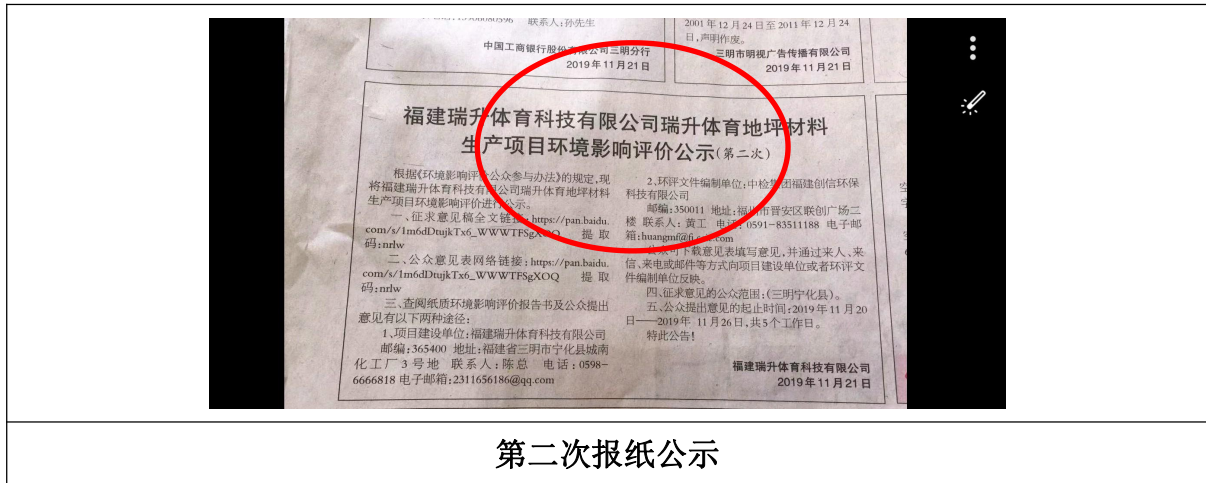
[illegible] 联系人:孙先生
中国工商银行股份有限公司三明分行
2019 年 11 月 21 日

2001 年 12 月 24 日至 2011 年 12 月 24 日,声明作废。
三明市明视广告传播有限公司
2019 年 11 月 21 日

福建瑞升体育科技有限公司瑞升体育地坪材料生产项目环境影响评价公示(第二次)

根据《环境影响评价公众参与办法》的规定,现将福建瑞升体育科技有限公司瑞升体育地坪材料生产项目环境影响评价进行公示。

一、征求意见稿全文链接:https://pan.baidu.com/s/1m6dDtujkTx6_WWWTFSgXOQ 提取码:nrlw

二、公众意见表网络链接:https://pan.baidu.com/s/1m6dDtujkTx6_WWWTFSgXOQ 提取码:nrlw

三、查阅纸质环境影响评价报告书及公众提出意见有以下两种途径:

1、项目建设单位:福建瑞升体育科技有限公司
邮编:365400 地址:福建省三明市宁化县城南化工厂 3 号地 联系人:陈总 电话:0598-6666818 电子邮箱:2311656186@qq.com

2、环评文件编制单位:中检集团福建创信环保科技有限公司
邮编:350011 地址:福州市晋安区联创广场二楼 联系人:黄工 电话:0591-83511188 电子邮箱:huangm@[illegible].com

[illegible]下载意见表填写意见,并通过来人、来信、来电或邮件等方式向项目建设单位或者环评文件编制单位反映。

四、征求意见的公众范围:(三明宁化县)。

五、公众提出意见的起止时间:2019 年 11 月 20 日——2019 年 11 月 26 日,共 5 个工作日。

特此公告!

福建瑞升体育科技有限公司
2019 年 11 月 21 日

第二次报纸公示